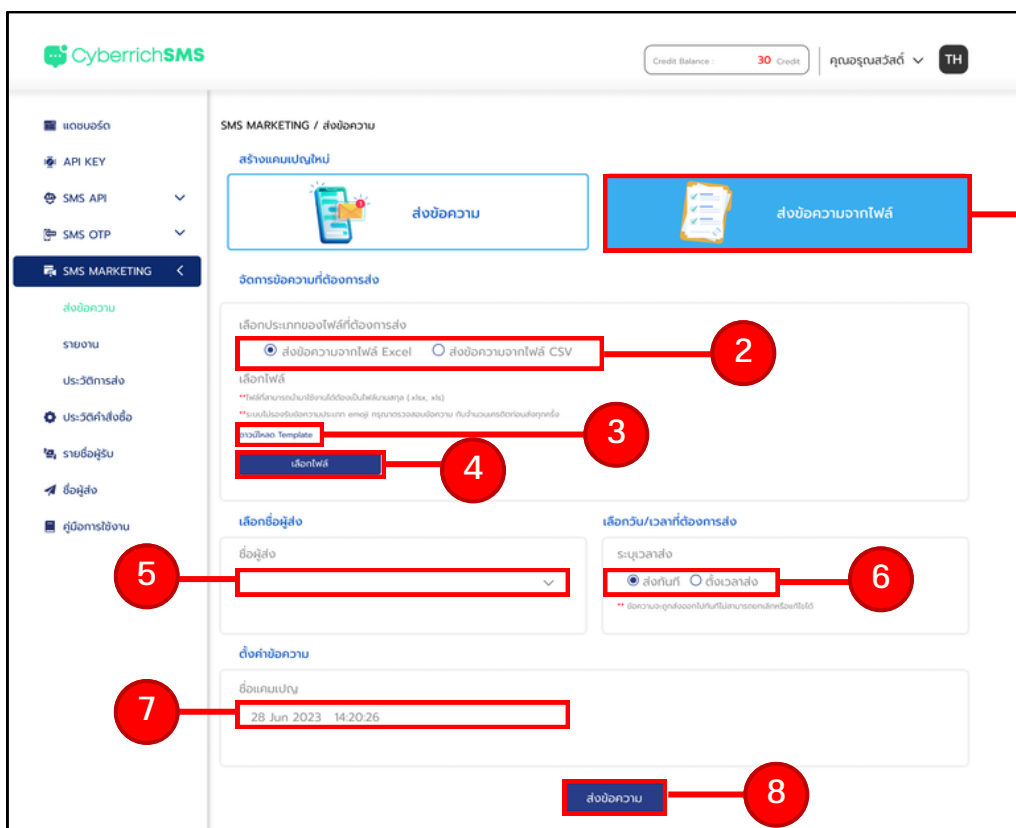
CyberrichSMS

Credit Balance : 30 Credit

คุณอรุณสวัสดิ์

TH

แดชบอร์ด

API KEY

SMS API

SMS OTP

SMS MARKETING

ส่งข้อความ

รายงาน

ประวัติการส่ง

ประวัติคำสั่งซื้อ

รายชื่อผู้รับ

ชื่อผู้ส่ง

คู่มือการใช้งาน

SMS MARKETING / ส่งข้อความ

สร้างแคมเปญใหม่

ส่งข้อความ

ส่งข้อความจากไฟล์

จัดการข้อความที่ต้องการส่ง

เลือกประเภทของไฟล์ที่ต้องการส่ง

ส่งข้อความจากไฟล์ Excel

ส่งข้อความจากไฟล์ CSV

2

เลือกไฟล์

**ไฟล์ที่สามารถนำมาใช้งานได้ต้องเป็นไฟล์นามสกุล (.xlsx, .xls)

**ระบบไม่รองรับข้อความประเภท emoji กรุณาตรวจสอบข้อความ กับจำนวนเครดิตก่อนส่งทุกครั้ง

ดาวน์โหลด Template

3

เลือกไฟล์

4

เลือกชื่อผู้ส่ง

ชื่อผู้ส่ง

5

เลือกวัน/เวลาที่ต้องการส่ง

ระบุเวลาส่ง

ส่งทันที

ตั้งเวลาส่ง

6

** ข้อความจะถูกส่งออกไปทันทีไม่สามารถยกเลิกหรือแก้ไขได้

ตั้งค่าข้อความ

ชื่อแคมเปญ

28 Jun 2023 14:20:26

7

ส่งข้อความ

8